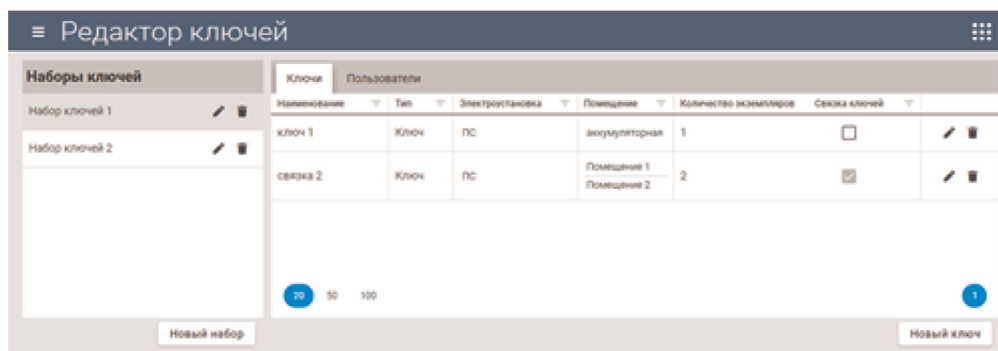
≡ Редактор ключей

Наборы ключей

Набор ключей 1

Набор ключей 2

Новый набор

Ключи | Пользователи

| Наименование | Тип | Электроустановка | Помещение | Количество экземпляров | Связка ключей |
|---|---|---|---|---|---|
| ключ 1 | Ключ | ПС | аккумуляторная | 1 | ☐ |
| связка 2 | Ключ | ПС | Помещение 1 Помещение 2 | 2 | ☑ |

20 50 100

1

Новый ключ